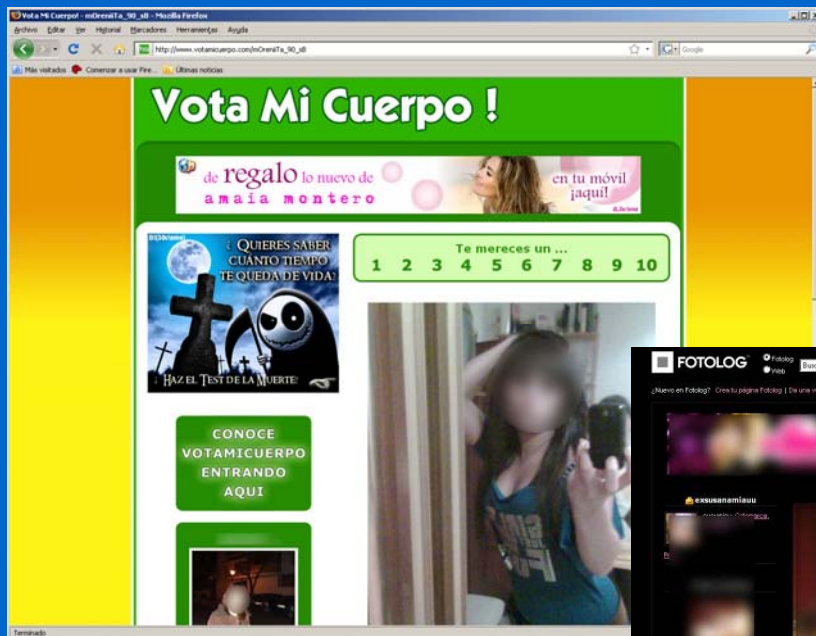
Vota Mi Cuerpo! - mOreniTa_90_s8 - Mozilla Firefox

Archivo Editar Ver Historial Marcadores Herramientas Ayuda

http://www.votamicuerpo.com/mOreniTa_90_s8

Google

Más visitados Comenzar a usar Fire... Últimas noticias

Vota Mi Cuerpo !

de regalo lo nuevo de amaia montero

en tu móvil ¡aquí!

¿ QUIERES SABER CUANTO TIEMPO TE QUEDA DE VIDA?

HAZ EL TEST DE LA MUERTE!

Te mereces un ...

1 2 3 4 5 6 7 8 9 10

CONOCE VOTAMICUERPO ENTRANDO AQUI

FOTOLOG

Fotolog

Web

¿Nuevo en Fotolog? Crea tu página Fotolog | De una v

exsusanamiauu

Terminado